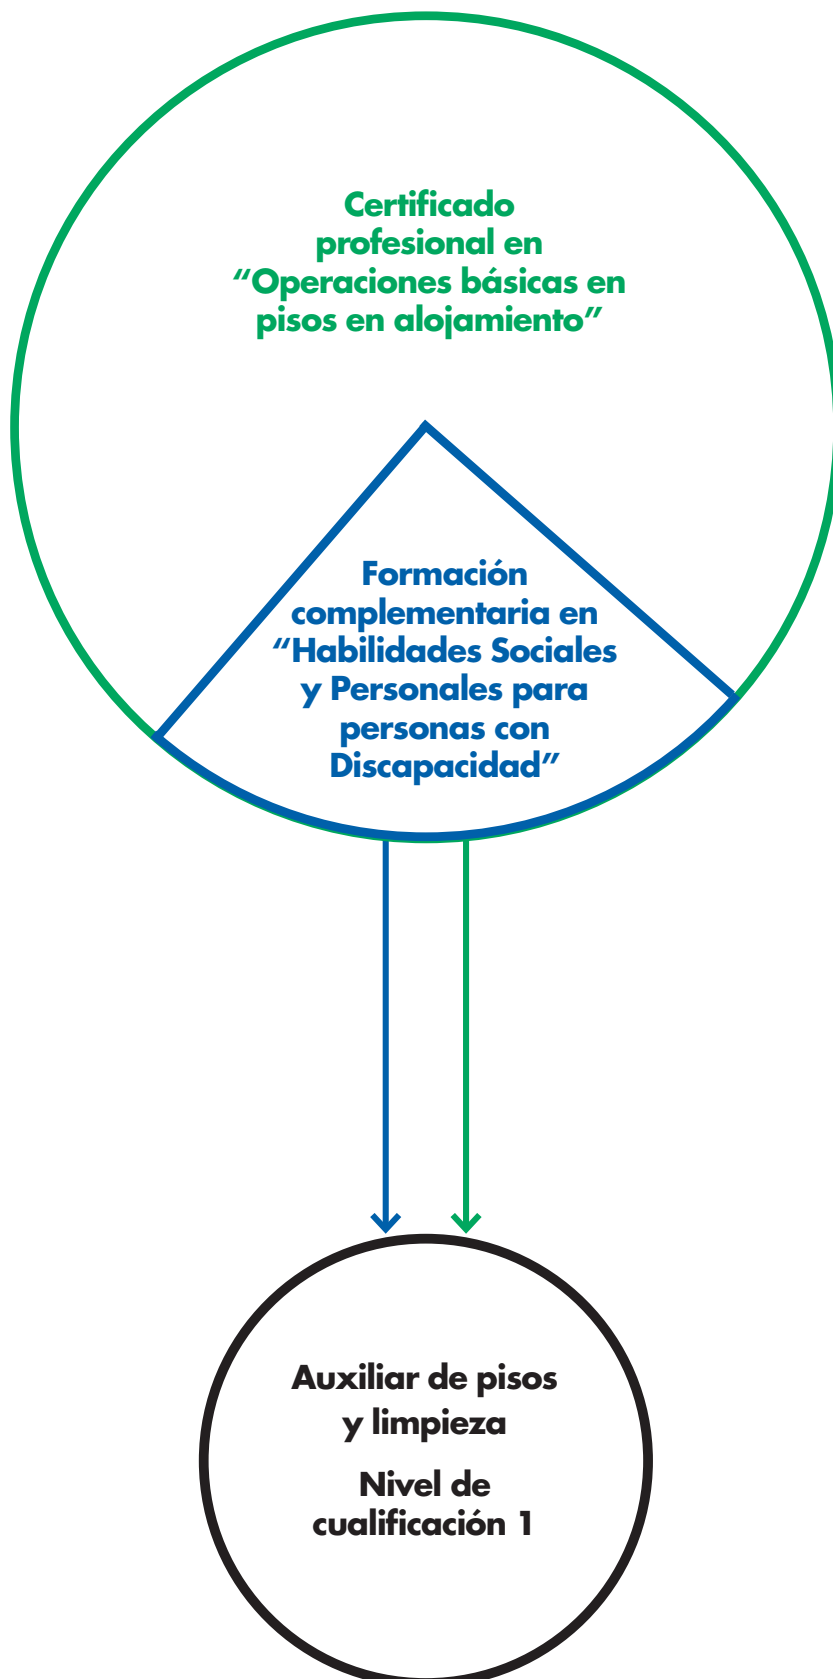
Certificado profesional en “Operaciones básicas en pisos en alojamiento”

Formación complementaria en “Habilidades Sociales y Personales para personas con Discapacidad”

Auxiliar de pisos y limpieza

Nivel de cualificación 1